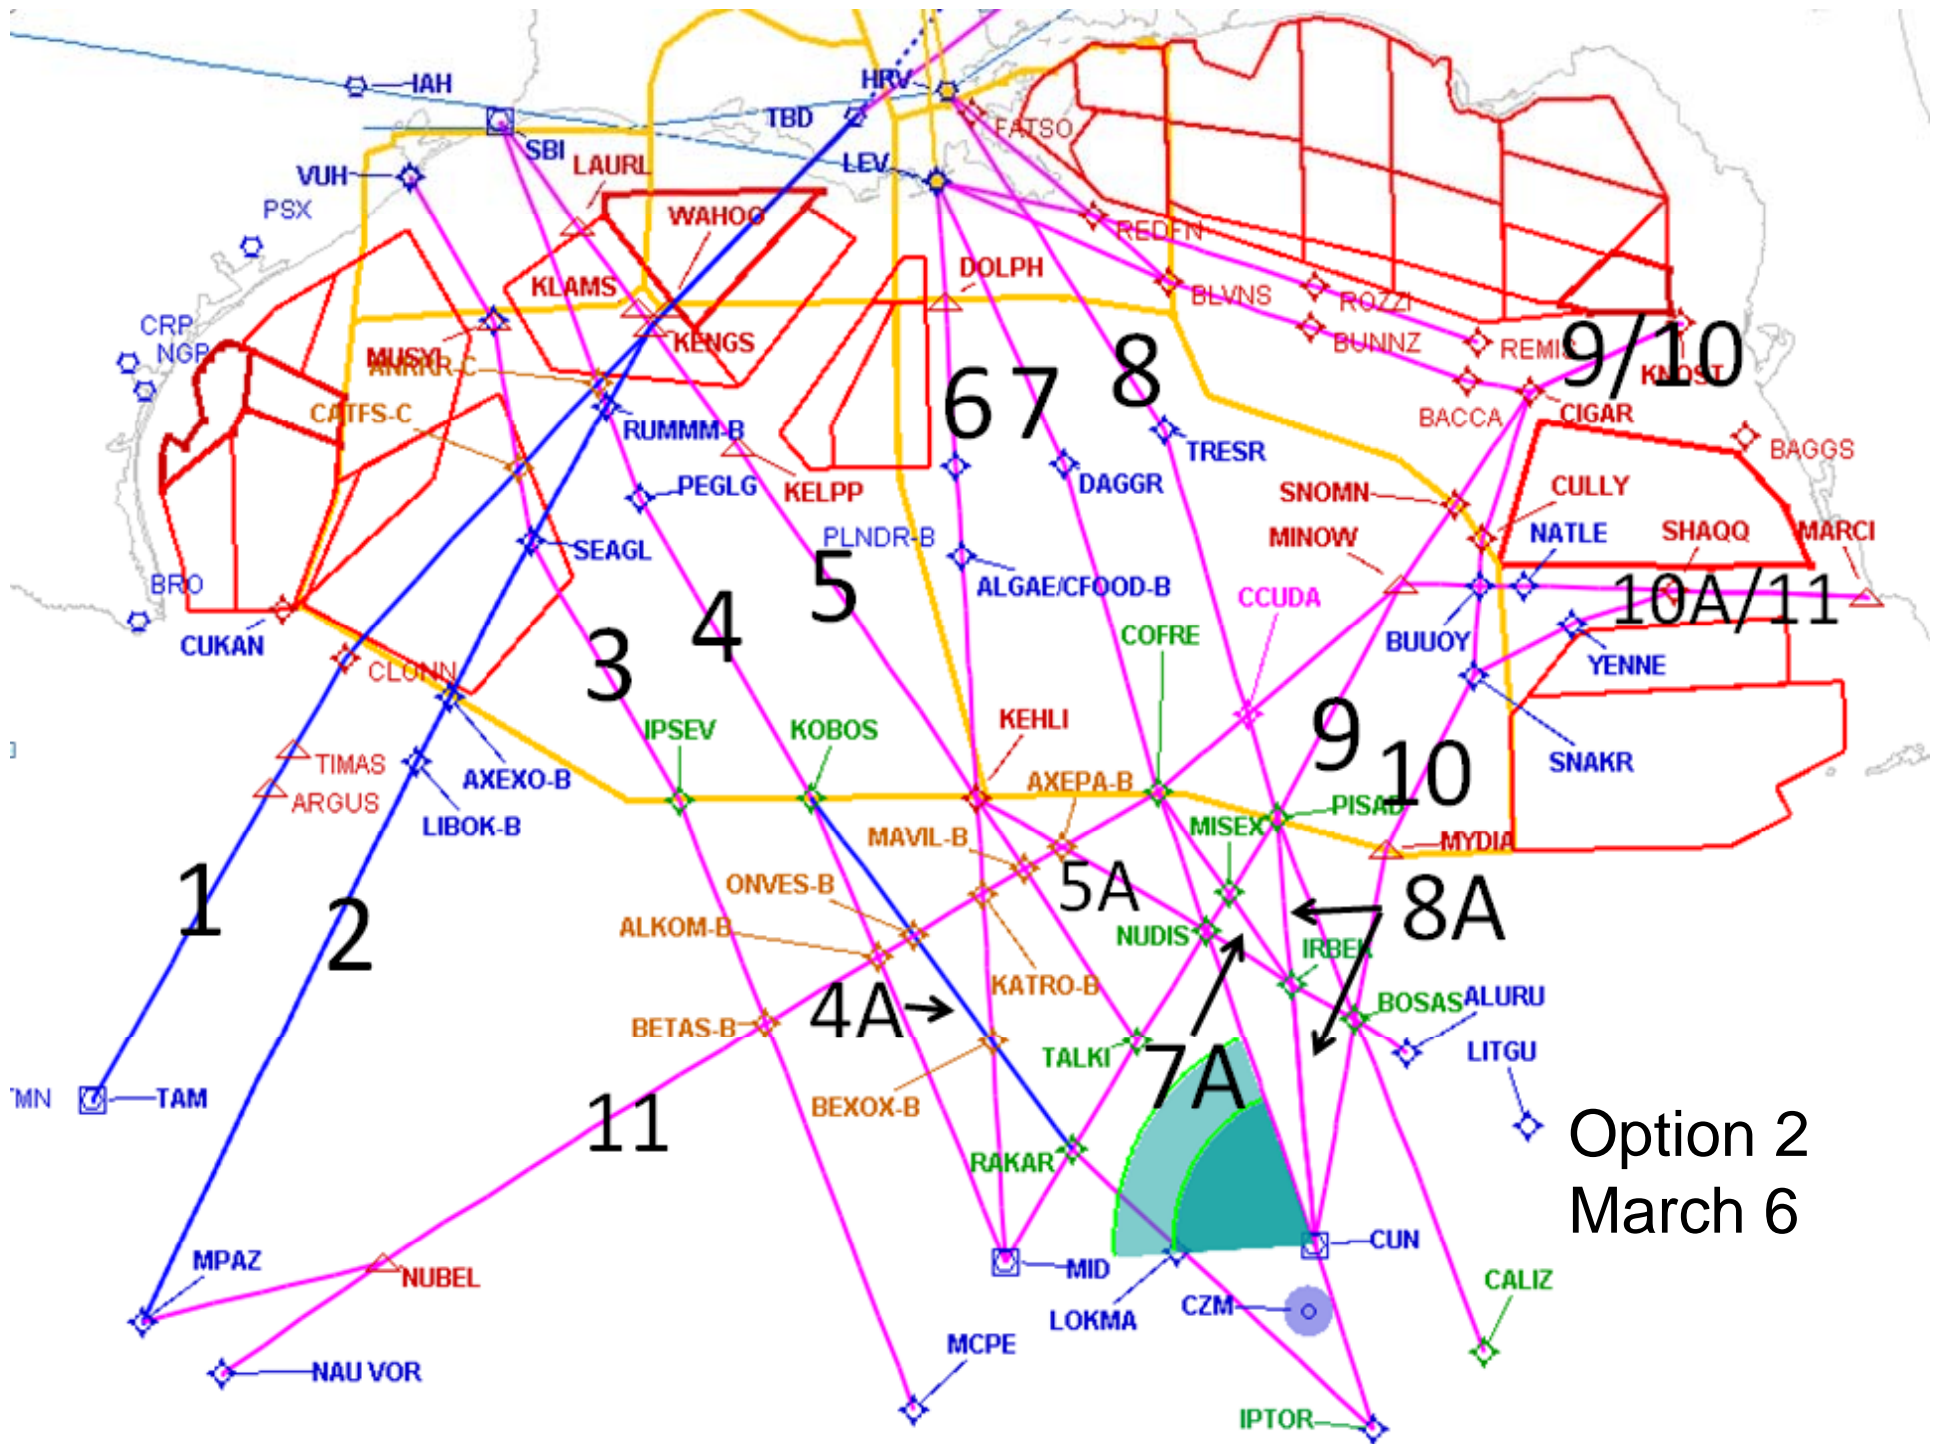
IAH
HRV
TBD
SBI
FATSO
VUH
LAURL
LEV
PSX
WAHOO
REDFN
DOLPH
KLAMS
BLVNS
ROZZI
CRP
NGP
KENGS
BUNNZ
REMIS
9/10
MUSYL
ANRKR-C
KNOST
8
CATFS-C
67
RUMMM-B
BACCA
CIGAR
TRESR
BAGGS
KELPP
DAGGR
PEGLG
SNOMN
CULLY
PLNDR-B
MINOW
NATLE
SHAQQ
MARCI
SEAGL
5
BRO
ALGAE/CFOOD-B
CCUDA
10A/11
4
CUKAN
COFRE
BUUOY
YENNE
CLONN
3
IPSEV
KOBOS
KEHLI
9
TIMAS
AXEXO-B
AXEPA-B
10
SNAKR
ARGUS
PISAD
LIBOK-B
MISEX
MYDIA
MAVIL-B
5A
1
ONVES-B
8A
2
NUDIS
ALKOM-B
IRBEL
KATRO-B
4A
BOSAS
ALURU
BETAS-B
TALKI
7A
LITGU
MN
TAM
11
BEXOX-B
Option 2
March 6
RAKAR
MPAZ
CUN
NUBEL
MID
CALIZ
LOKMA
CZM
MCPE
NAU VOR
IPTOR